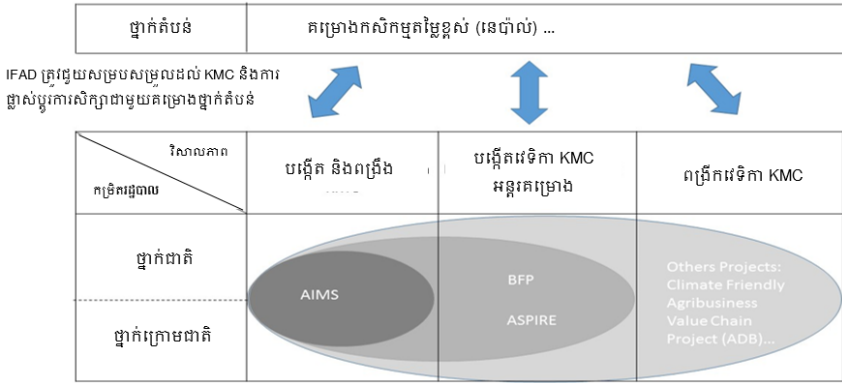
ថ្នាក់តំបន់

គម្រោងកសិកម្មតម្លៃខ្ពស់ (នេប៉ាល់) ...

IFAD ត្រូវជួយសម្របសម្រួលដល់ KMC និងការផ្លាស់ប្តូរការសិក្សាជាមួយគម្រោងថ្នាក់តំបន់

| វិសាលភាព / កម្រិតរដ្ឋបាល | បង្កើត និងពង្រឹង | បង្កើតវេទិកា KMC អន្តរគម្រោង | ពង្រីកវេទិកា KMC |
|---|---|---|---|
| ថ្នាក់ជាតិ | AIMS | BFP | Others Projects: Climate Friendly Agribusiness Value Chain Project (ADB)... |
| ថ្នាក់ក្រោមជាតិ | | ASPIRE | |